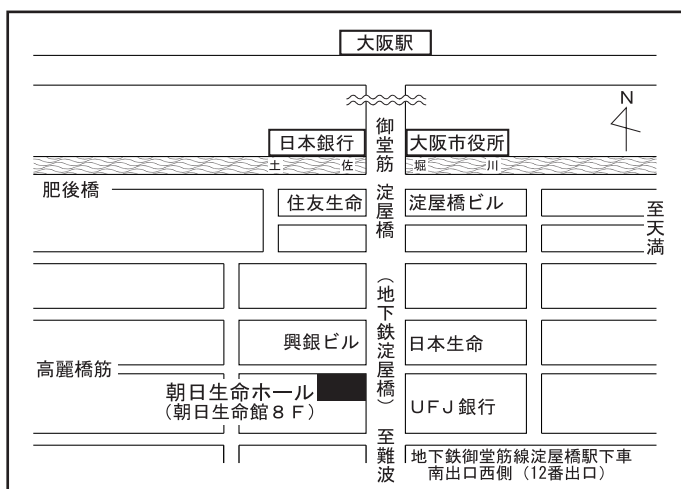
大阪駅

N

御堂筋

日本銀行

大阪市役所

土 佐 堀 川

肥後橋

住友生命

淀屋橋

淀屋橋ビル

至天満

（地下鉄淀屋橋）

興銀ビル

日本生命

高麗橋筋

朝日生命ホール
（朝日生命館８Ｆ）

ＵＦＪ銀行

至難波

地下鉄御堂筋線淀屋橋駅下車
南出口西側（12番出口）